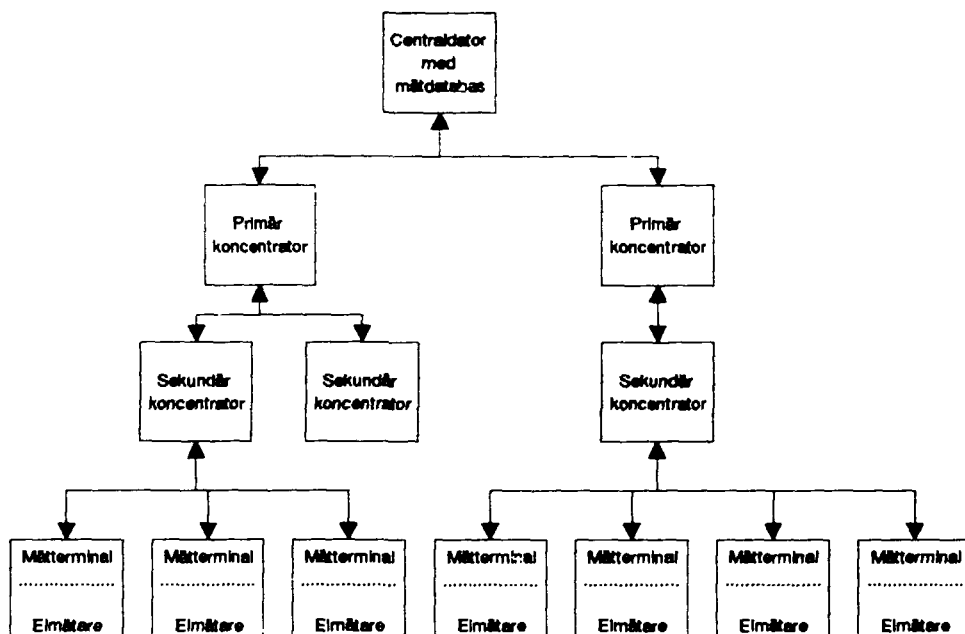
Centraldator med mätdatabas

Primär koncentrator

Primär koncentrator

Sekundär koncentrator

Sekundär koncentrator

Sekundär koncentrator

Mätterminal
..............
Elmätare

Mätterminal
..............
Elmätare

Mätterminal
..............
Elmätare

Mätterminal
..............
Elmätare

Mätterminal
..............
Elmätare

Mätterminal
..............
Elmätare

Mätterminal
..............
Elmätare